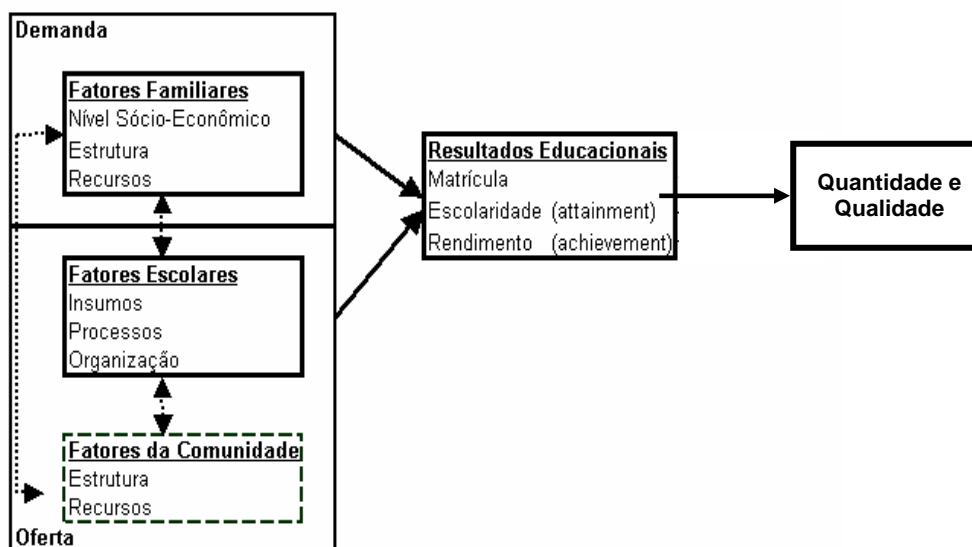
Demanda

Fatores Familiares
Nível Sócio-Econômico
Estrutura
Recursos

Fatores Escolares
Insumos
Processos
Organização

Fatores da Comunidade
Estrutura
Recursos

Oferta

Resultados Educacionais
Matrícula
Escolaridade (attainment)
Rendimento (achievement)

Quantidade e Qualidade